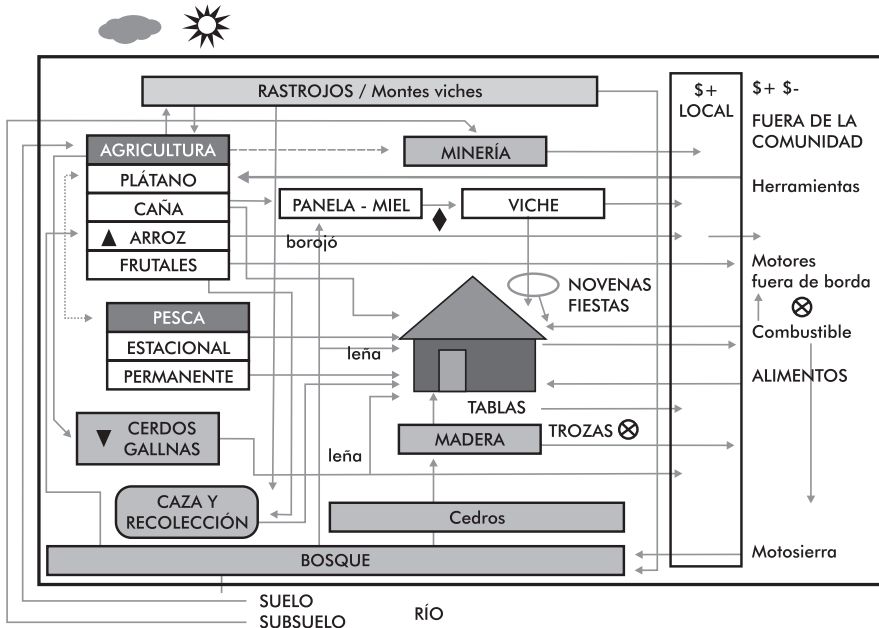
RASTROJOS / Montes viches

$+ LOCAL

$+ $-

FUERA DE LA COMUNIDAD

AGRICULTURA

PLÁTANO

CAÑA

▲ ARROZ

FRUTALES

MINERÍA

PANELA - MIEL

VICHE

borojó

Herramientas

Motores fuera de borda

NOVENAS FIESTAS

PESCA

ESTACIONAL

PERMANENTE

leña

Combustible

ALIMENTOS

TABLAS

▼ CERDOS GALLNAS

MADERA

TROZAS ⊗

leña

CAZA Y RECOLECCIÓN

Cedros

BOSQUE

Motosierra

SUELO

SUBSUELO

RÍO